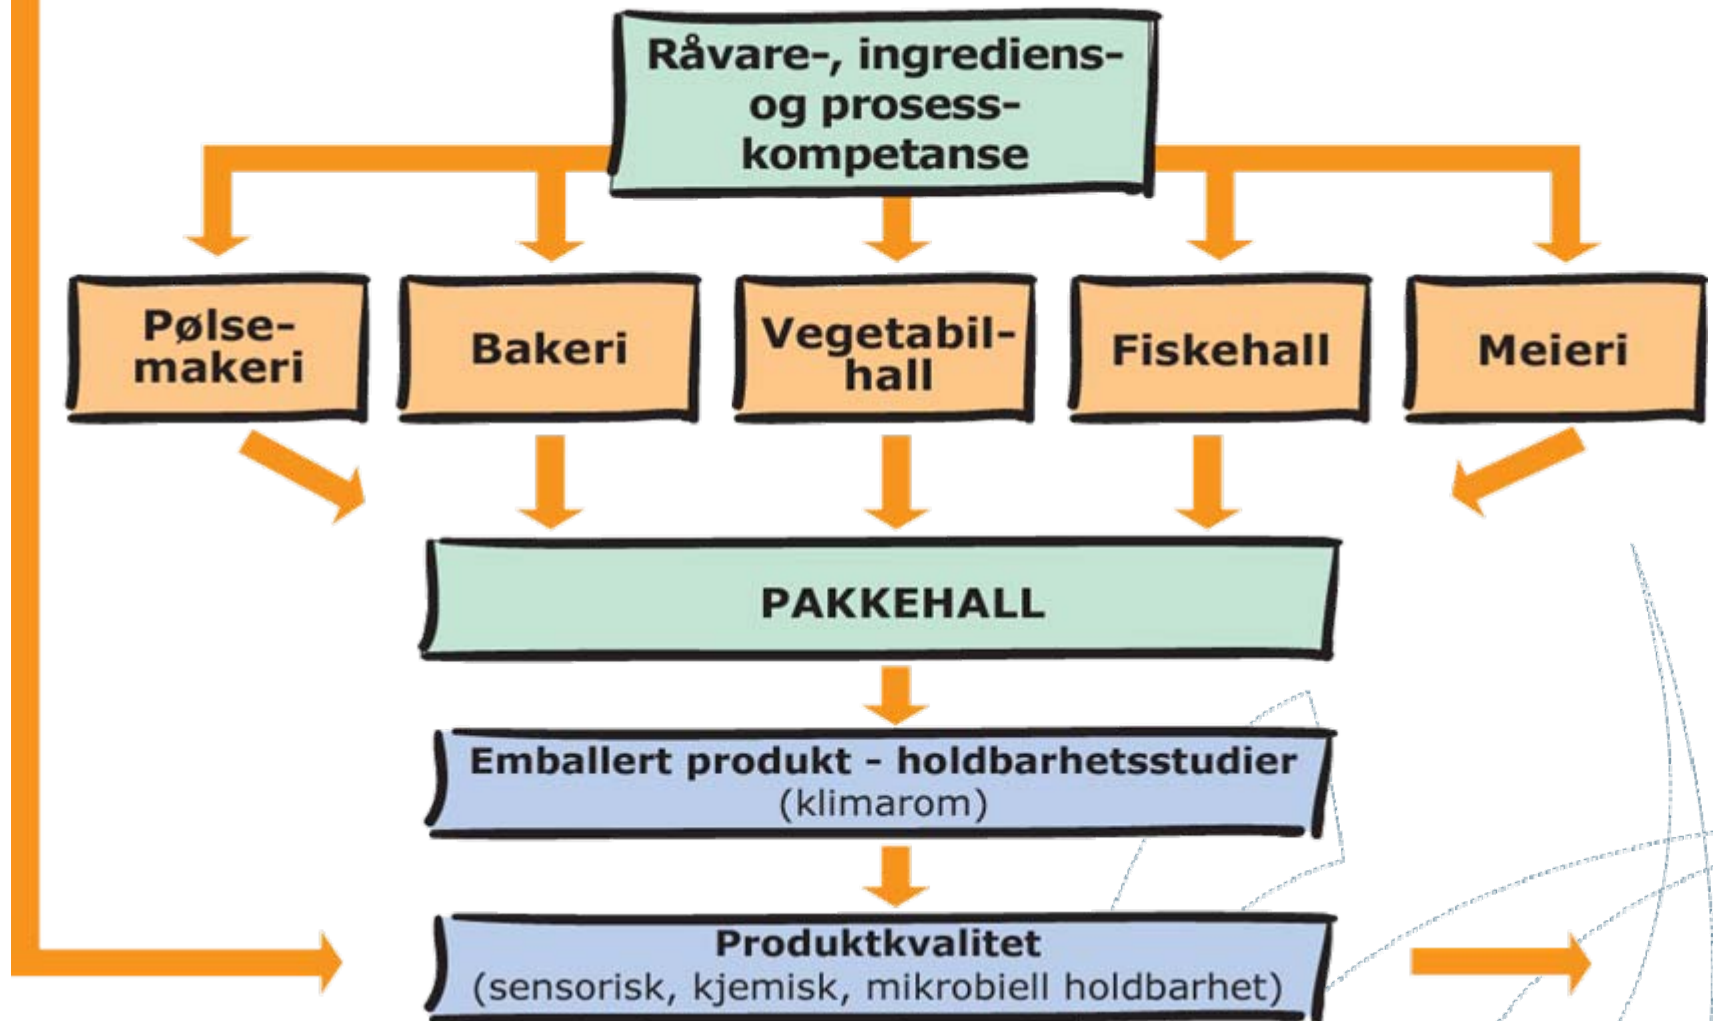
Råvare-, ingrediens- og prosess-kompetanse

Pølse-makeri

Bakeri

Vegetabil-hall

Fiskehall

Meieri

PAKKEHALL

Emballert produkt - holdbarhetsstudier
(klimarom)

Produktkvalitet
(sensorisk, kjemisk, mikrobiell holdbarhet)